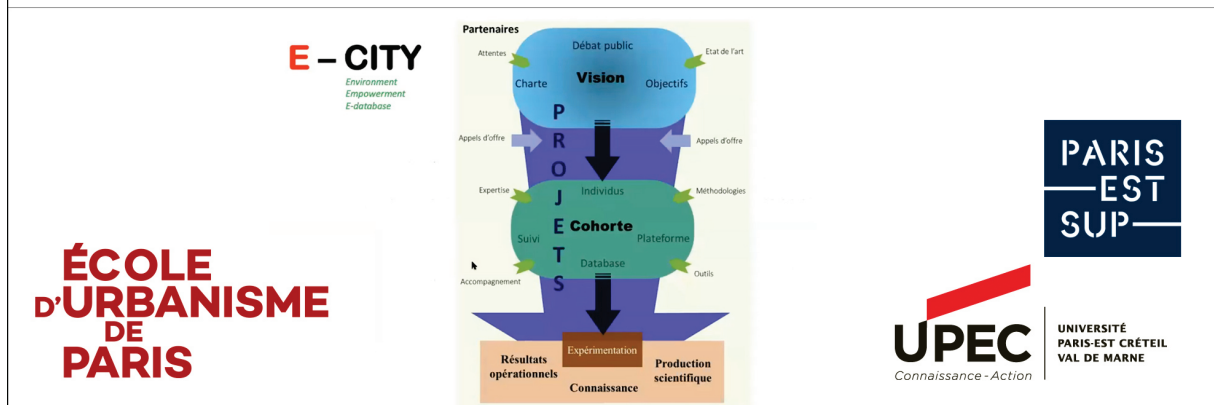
E – CITY
Environment
Empowerment
E-database

Partenaires

Débat public
Attentes
Etat de l'art
Charte
Vision
Objectifs

P
R
O
J
E
T
S

Appels d'offre
Appels d'offre

Expertise
Individus
Méthodologies
Suivi
Cohorte
Plateforme
Database
Accompagnement
Outils

Expérimentation
Résultats opérationnels
Production scientifique
Connaissance

PARIS
EST
SUP

ÉCOLE
D'URBANISME
DE
PARIS

UPEC
Connaissance - Action
UNIVERSITÉ
PARIS-EST CRÉTEIL
VAL DE MARNE